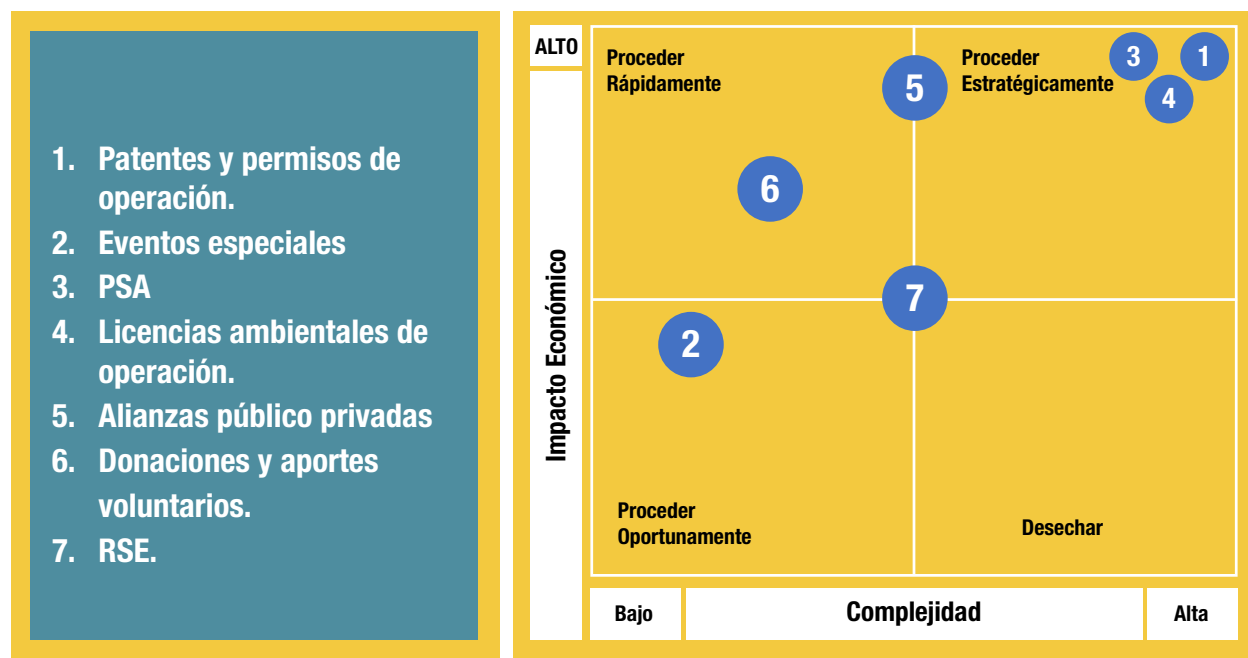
1. Patentes y permisos de operación.
2. Eventos especiales
3. PSA
4. Licencias ambientales de operación.
5. Alianzas público privadas
6. Donaciones y aportes voluntarios.
7. RSE.

ALTO

Impacto Económico

Proceder Rápidamente

Proceder Estratégicamente

3 1 5 4 6 7 2

Proceder Oportunamente

Desechar

Bajo

Complejidad

Alta